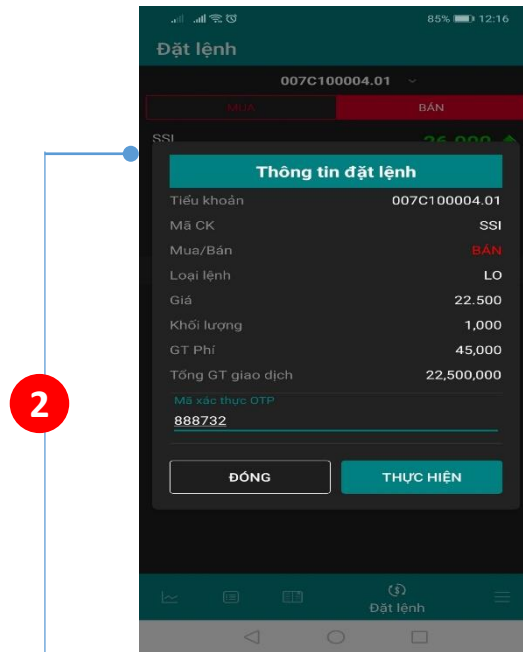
85% 12:16

Đặt lệnh

007C100004.01

MUA
BÁN

SSI
26.000

2

Thông tin đặt lệnh

| Tiểu khoản | 007C100004.01 |
|---|---|
| Mã CK | SSI |
| Mua/Bán | BÁN |
| Loại lệnh | LO |
| Giá | 22.500 |
| Khối lượng | 1,000 |
| GT Phí | 45,000 |
| Tổng GT giao dịch | 22,500,000 |

Mã xác thực OTP
888732

ĐÓNG
THỰC HIỆN

Đặt lệnh